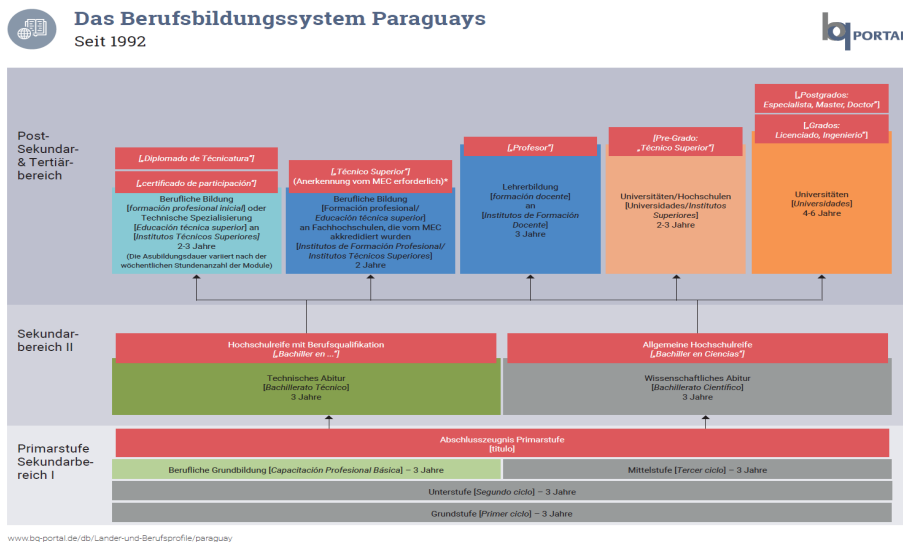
Das Berufsbildungssystem Paraguays
Seit 1992

bq PORTAL

Post-Sekundar- & Tertiär-bereich

„Diplomado de Técnicatura"

„certificado de participación"

Berufliche Bildung [formación profesional inicial] oder Technische Spezialisierung [Educación técnica superior] an [Institutos Técnicos Superiores] 2-3 Jahre (Die Ausbildungsdauer variiert nach der wöchentlichen Stundenanzahl der Module)

„Técnico Superior" (Anerkennung vom MEC erforderlich)*

Berufliche Bildung [Formación profesional/ Educación técnica superior] an Fachhochschulen, die vom MEC akkreditiert wurden [Institutos de Formación Profesional/ Institutos Técnicos Superiores] 2 Jahre

„Profesor"

Lehrerbildung [formación docente] an [Institutos de Formación Docente] 3 Jahre

Pre-Grado: „Técnico Superior"

Universitäten/Hochschulen [Universidades/Institutos Superiores] 2-3 Jahre

„Postgrados: Especialista, Master, Doctor"

„Grados: Licenciado, Ingeniero"

Universitäten [Universidades] 4-6 Jahre

Sekundar-bereich II

Hochschulreife mit Berufsqualifikation [„Bachiller en ..."]

Technisches Abitur [Bachillerato Técnico] 3 Jahre

Allgemeine Hochschulreife [„Bachiller en Ciencias"]

Wissenschaftliches Abitur [Bachillerato Científico] 3 Jahre

Primarstufe Sekundarbereich I

Abschlusszeugnis Primarstufe [título]

Berufliche Grundbildung [Capacitación Profesional Básica] – 3 Jahre

Mittelstufe [Tercer ciclo] – 3 Jahre

Unterstufe [Segundo ciclo] – 3 Jahre

Grundstufe [Primer ciclo] – 3 Jahre

www.bq-portal.de/db/Länder-und-Berufsprofile/paraguay